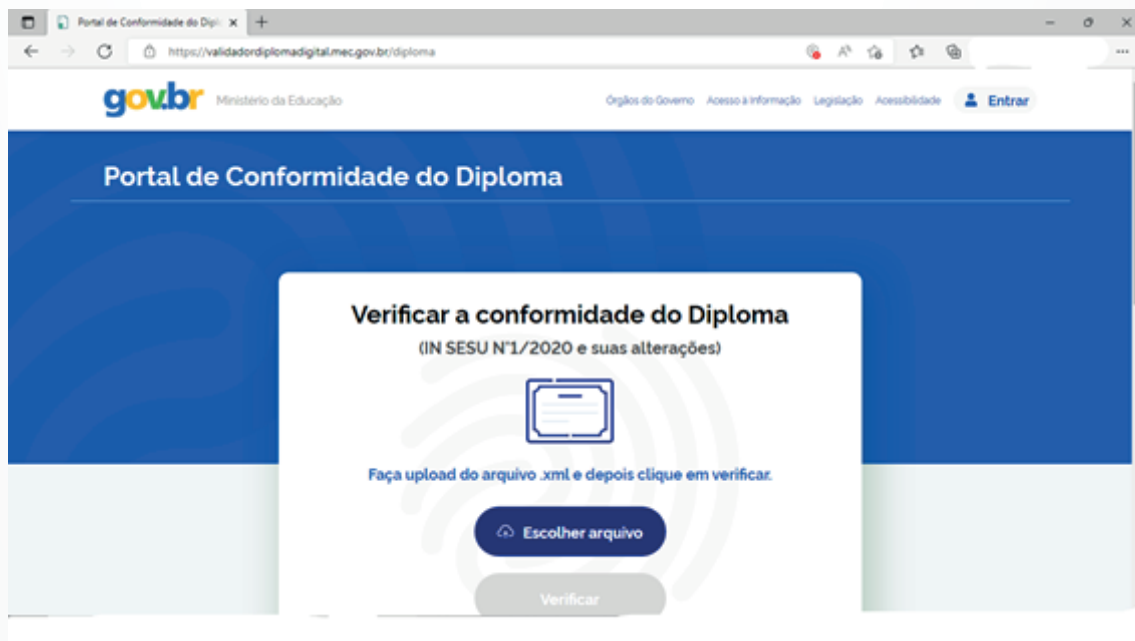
Portal de Conformidade do Dipl

https://validadordiplomadigital.mec.gov.br/diploma

gov.br Ministério da Educação

Órgãos do Governo Acesso à Informação Legislação Acessibilidade Entrar

Portal de Conformidade do Diploma

Verificar a conformidade do Diploma

(IN SESU N°1/2020 e suas alterações)

Faça upload do arquivo .xml e depois clique em verificar.

Escolher arquivo

Verificar